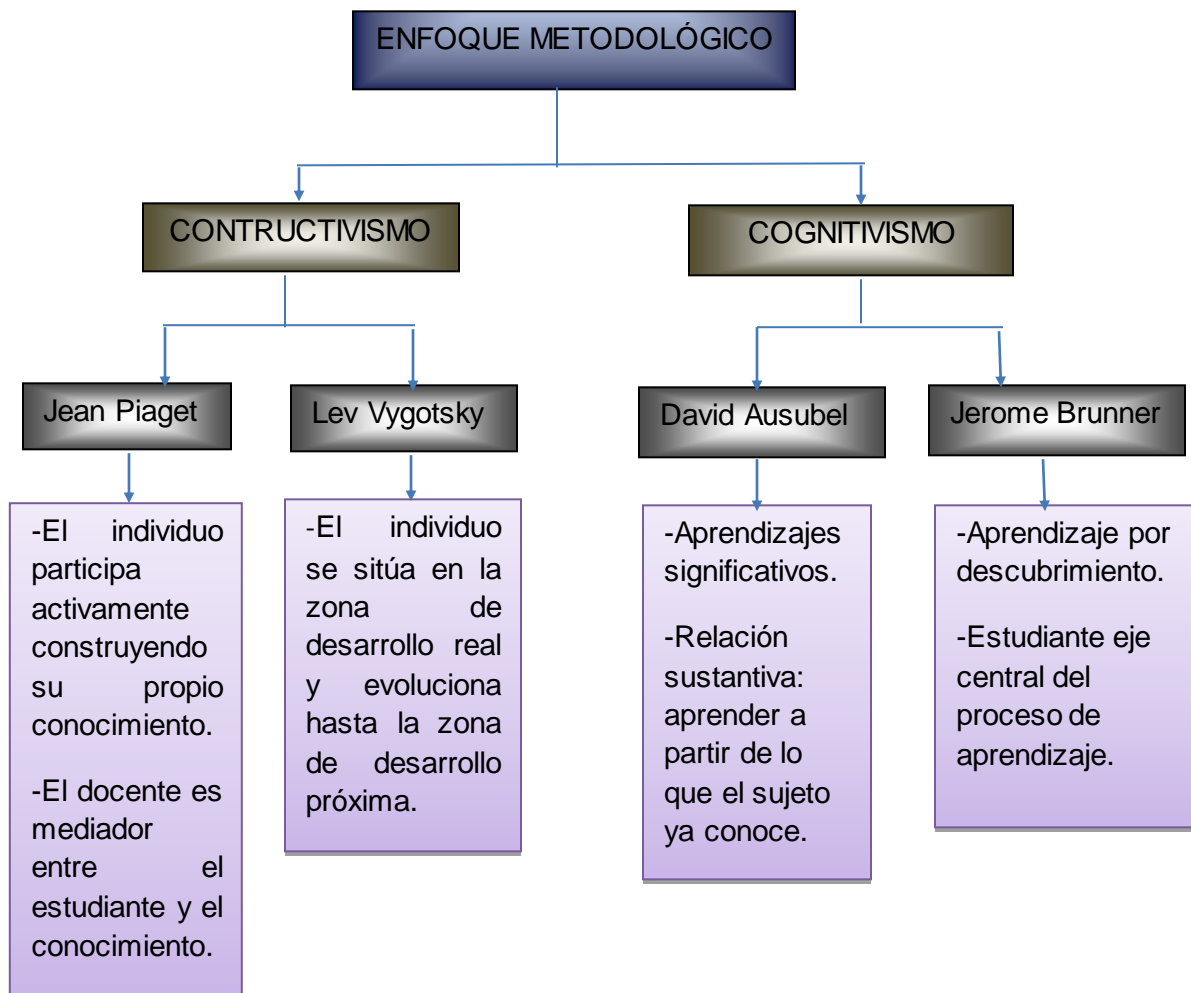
ENFOQUE METODOLÓGICO

CONTRUCTIVISMO

COGNITIVISMO

Jean Piaget

Lev Vygotsky

David Ausubel

Jerome Brunner

-El individuo participa activamente construyendo su propio conocimiento.

-El docente es mediador entre el estudiante y el conocimiento.

-El individuo se sitúa en la zona de desarrollo real y evoluciona hasta la zona de desarrollo próxima.

-Aprendizajes significativos.

-Relación sustantiva: aprender a partir de lo que el sujeto ya conoce.

-Aprendizaje por descubrimiento.

-Estudiante eje central del proceso de aprendizaje.